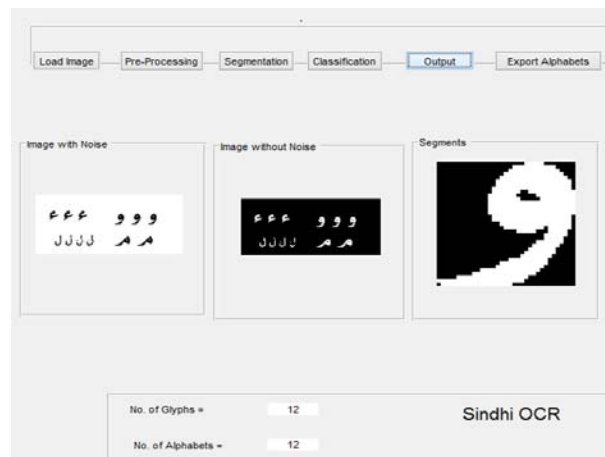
Load Image
Pre-Processing
Segmentation
Classification
Output
Export Alphabets

Image with Noise

ءءء ووو
ڄڄڄڄ مر مر

Image without Noise

ءءء ووو
ڄڄڄڄ مر مر

Segments

No. of Glyphs = 12

No. of Alphabets = 12

Sindhi OCR